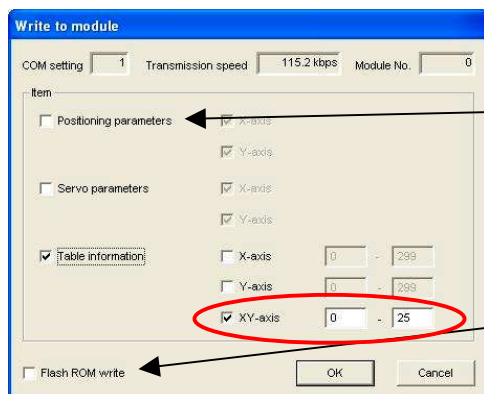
Write to module

COM setting 1 Transmission speed 115.2 kbps Module No. 0

Item

Positioning parameters
X-axis
Y-axis

Servo parameters
X-axis
Y-axis

Table information
X-axis 0 - 299
Y-axis 0 - 299
XY-axis 0 - 25

Flash ROM write

OK

Cancel